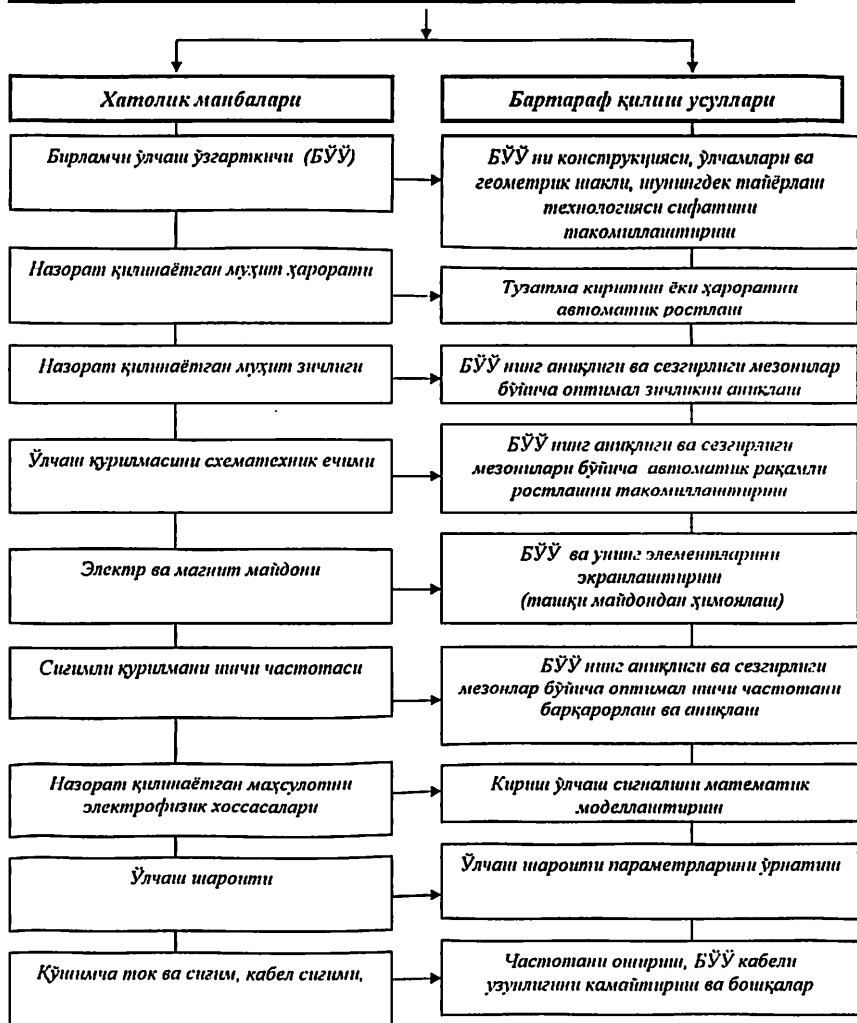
Хатолик манбалари

Бартараф қилиш усуллари

Бирламчи ўлчаш ўзгарткичи (БЎЎ)

БЎЎ ни конструкцияси, ўлчамлари ва геометрик шакли, шунингдек тайёрлаш технологияси сифатини такомиллаштириш

Назорат қилинаётган муҳит ҳарорати

Тузатма киритиш ёки ҳароратни автоматик ростлаш

Назорат қилинаётган муҳит зичлиги

БЎЎ нинг аниқлиги ва сезгирлиги мезонилар бўйича оптимал зичликни аниқлаш

Ўлчаш қурилмасини схематехник ечими

БЎЎ нинг аниқлиги ва сезгирлиги мезонилари бўйича автоматик рақамли ростлашни такомиллаштириш

Электр ва магнит майдони

БЎЎ ва унинг элементларини экранлаштириш (ташқи майдондан ҳимоялаш)

Сиғимли қурилмани иши частотаси

БЎЎ нинг аниқлиги ва сезгирлиги мезонлар бўйича оптимал иши частотани барқарорлаш ва аниқлаш

Назорат қилинаётган маҳсулотни электрофизик хоссасалари

Кириш ўлчаш сигналини математик моделлаштириш

Ўлчаш шароити

Ўлчаш шароити параметрларини ўрнатиш

Қўшимча ток ва сиғим, кабел сиғими,

Частотани ошириш, БЎЎ кабели узунлигини камайтириш ва бошқалар